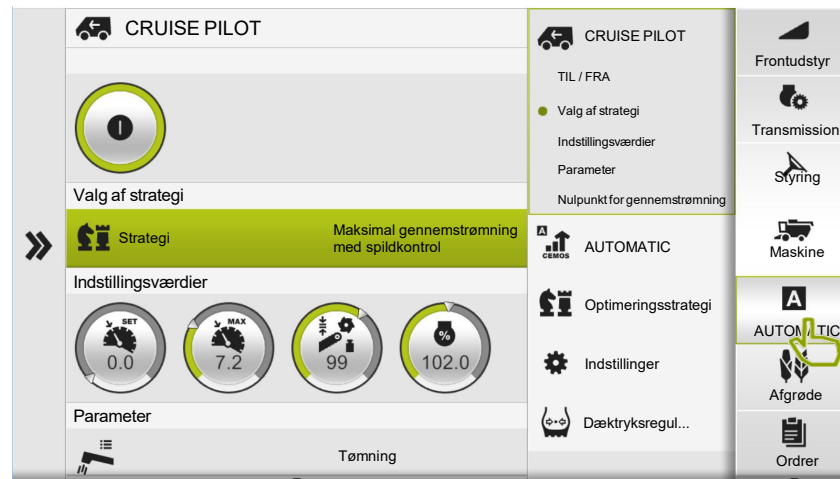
CRUISE PILOT

Valg af strategi

Strategi

Maksimal gennemstrømning med spildkontrol

Indstillingsværdier

SET
0.0

MAX
7.2

99

%
102.0

Parameter

Tømning

CRUISE PILOT

TIL / FRA

Valg af strategi

Indstillingsværdier

Parameter

Nulpunkt for gennemstrømning

A
CEMOS
AUTOMATIC

Optimeringsstrategi

Indstillinger

Dæktryksregul...

Frontudstyr

Transmission

Styring

Maskine

A
AUTOMATIC

Afgrøde

Ordrer